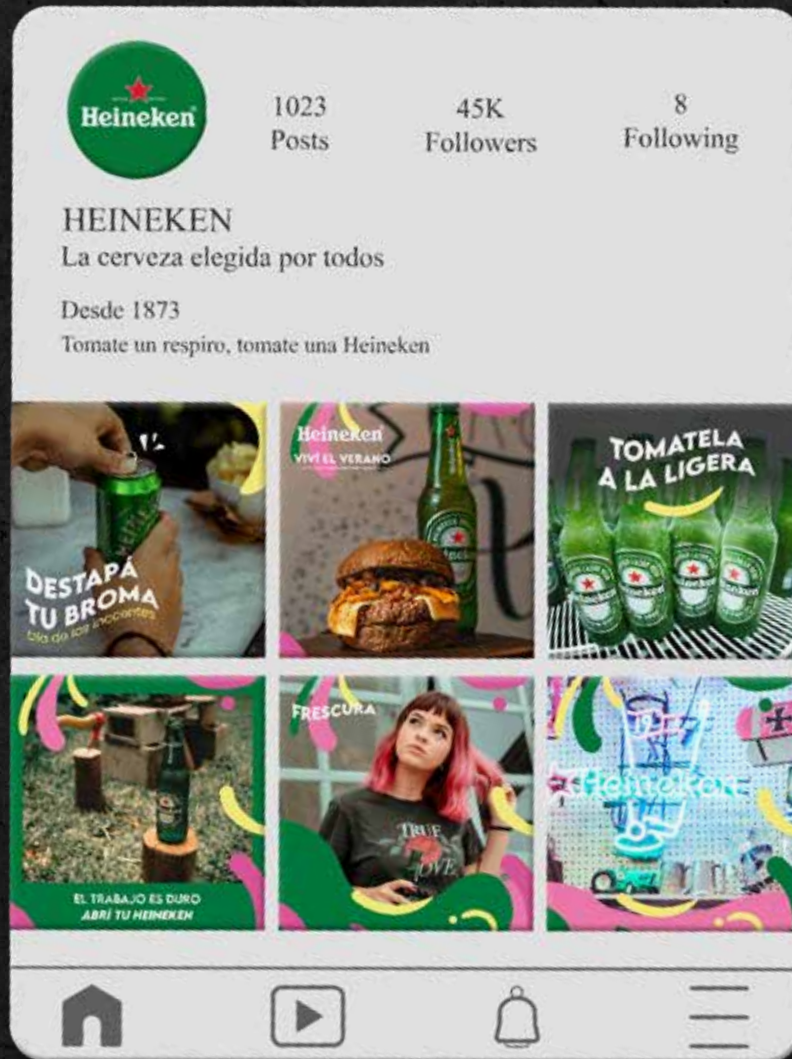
Heineken

1023
Posts

45K
Followers

8
Following

HEINEKEN
La cerveza elegida por todos

Desde 1873
Tomate un respiro, tomate una Heineken

DESTAPÁ TU BROMA
Día de los inocentes

Heineken
VIVÍ EL VERANO

TOMATELA A LA LIGERA

EL TRABAJO ES DURO
ABRÍ TU HEINEKEN

FRESCURA

TRUE LOVE

Heineken